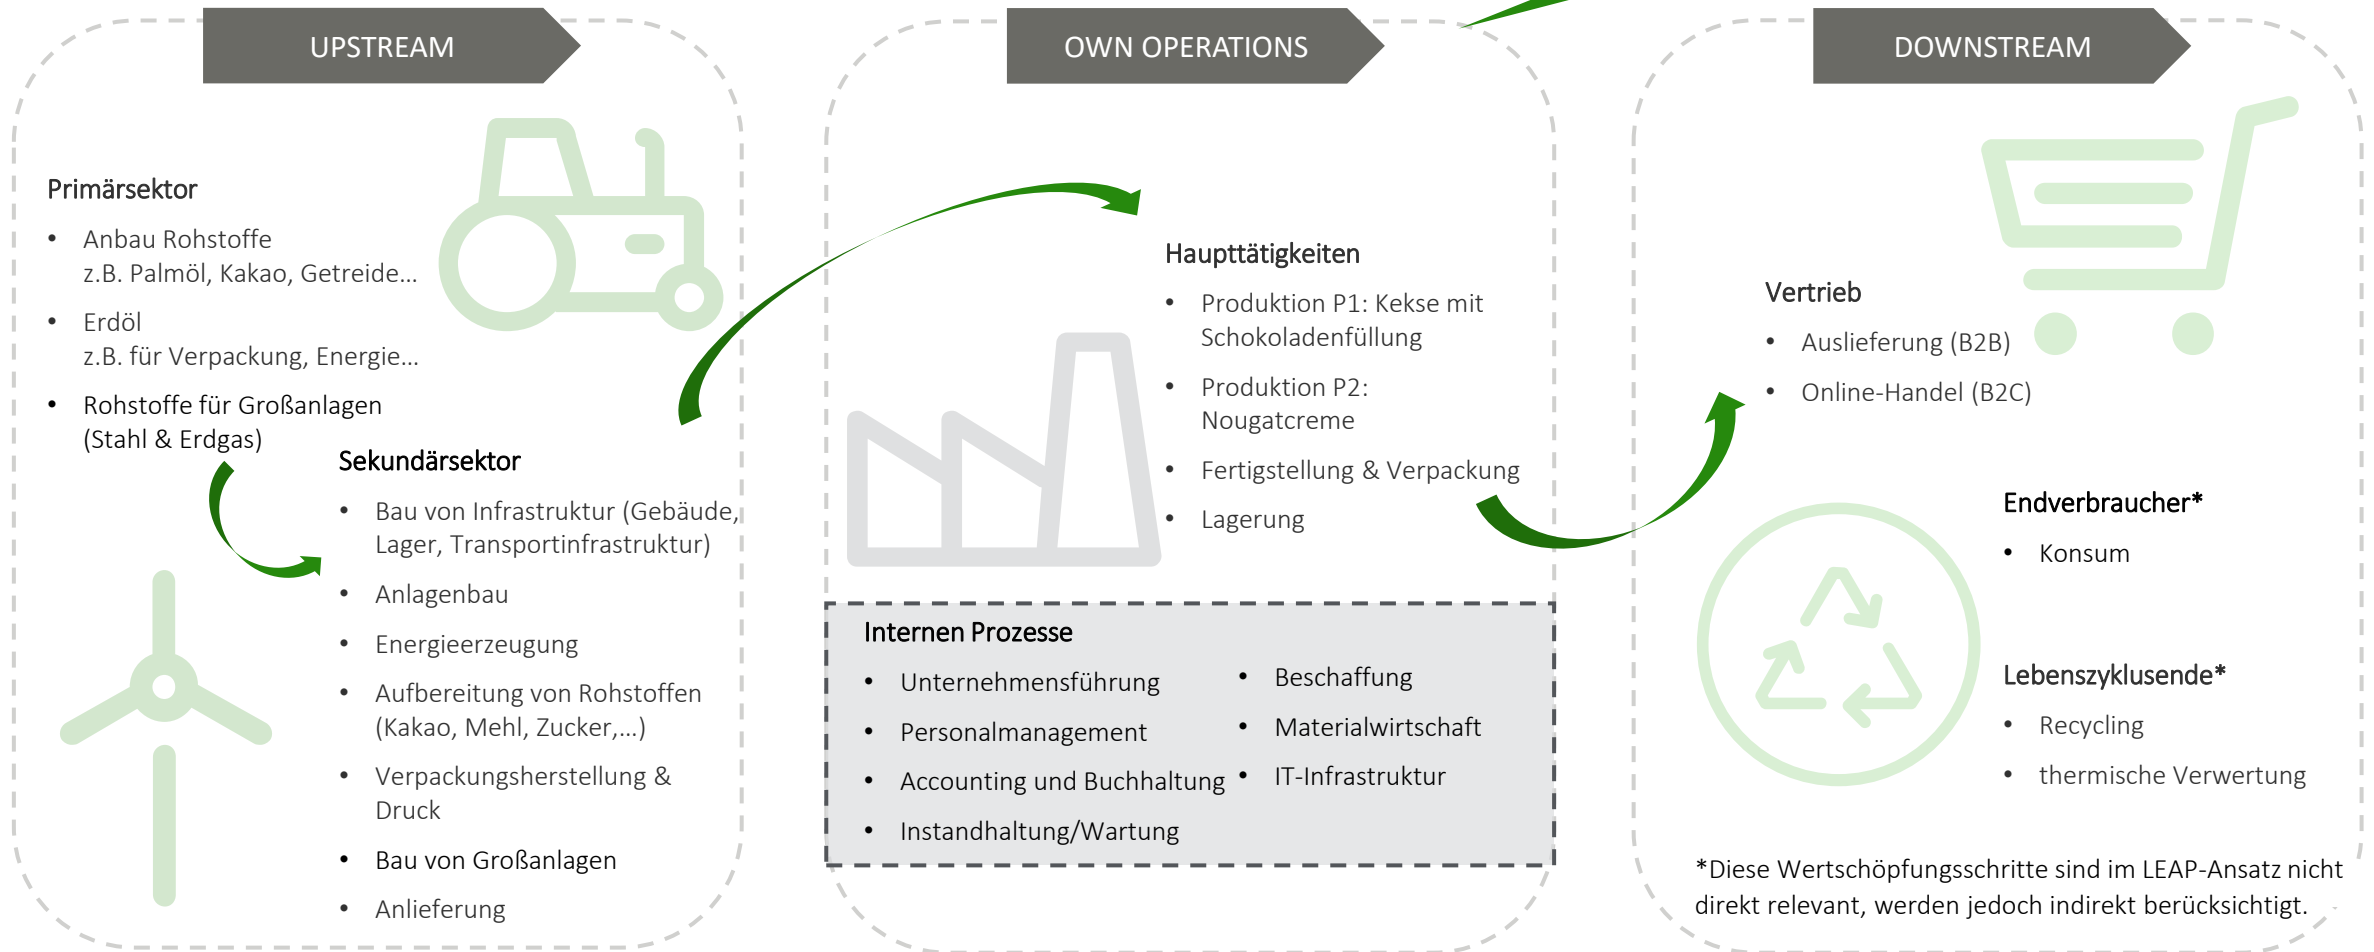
UPSTREAM

Primärsektor

- Anbau Rohstoffe z.B. Palmöl, Kakao, Getreide…
- Erdöl z.B. für Verpackung, Energie…
- Rohstoffe für Großanlagen (Stahl & Erdgas)

Sekundärsektor

- Bau von Infrastruktur (Gebäude, Lager, Transportinfrastruktur)
- Anlagenbau
- Energieerzeugung
- Aufbereitung von Rohstoffen (Kakao, Mehl, Zucker,…)
- Verpackungsherstellung & Druck
- Bau von Großanlagen
- Anlieferung

OWN OPERATIONS

Haupttätigkeiten

- Produktion P1: Kekse mit Schokoladenfüllung
- Produktion P2: Nougatcreme
- Fertigstellung & Verpackung
- Lagerung

Internen Prozesse

- Unternehmensführung
- Personalmanagement
- Accounting und Buchhaltung
- Instandhaltung/Wartung
- Beschaffung
- Materialwirtschaft
- IT-Infrastruktur

DOWNSTREAM

Vertrieb

- Auslieferung (B2B)
- Online-Handel (B2C)

Endverbraucher*

- Konsum

Lebenszyklusende*

- Recycling
- thermische Verwertung

*Diese Wertschöpfungsschritte sind im LEAP-Ansatz nicht direkt relevant, werden jedoch indirekt berücksichtigt.